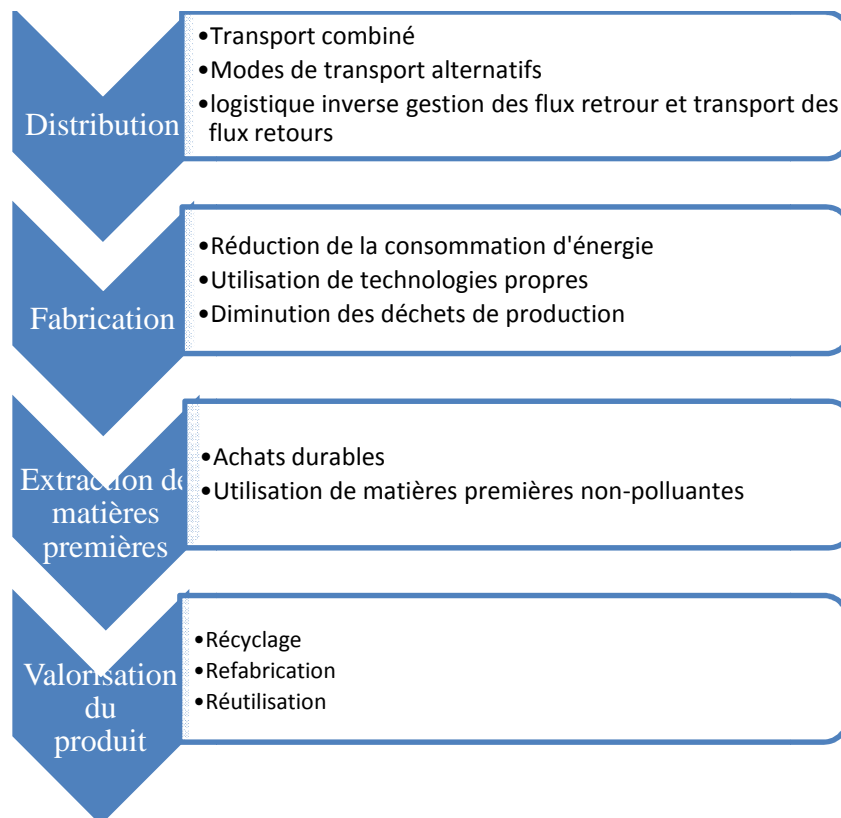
Distribution

•Transport combiné
•Modes de transport alternatifs
•logistique inverse gestion des flux retrour et transport des flux retours

Fabrication

•Réduction de la consommation d'énergie
•Utilisation de technologies propres
•Diminution des déchets de production

Extraction de matières premières

•Achats durables
•Utilisation de matières premières non-polluantes

Valorisation du produit

•Récyclage
•Refabrication
•Réutilisation